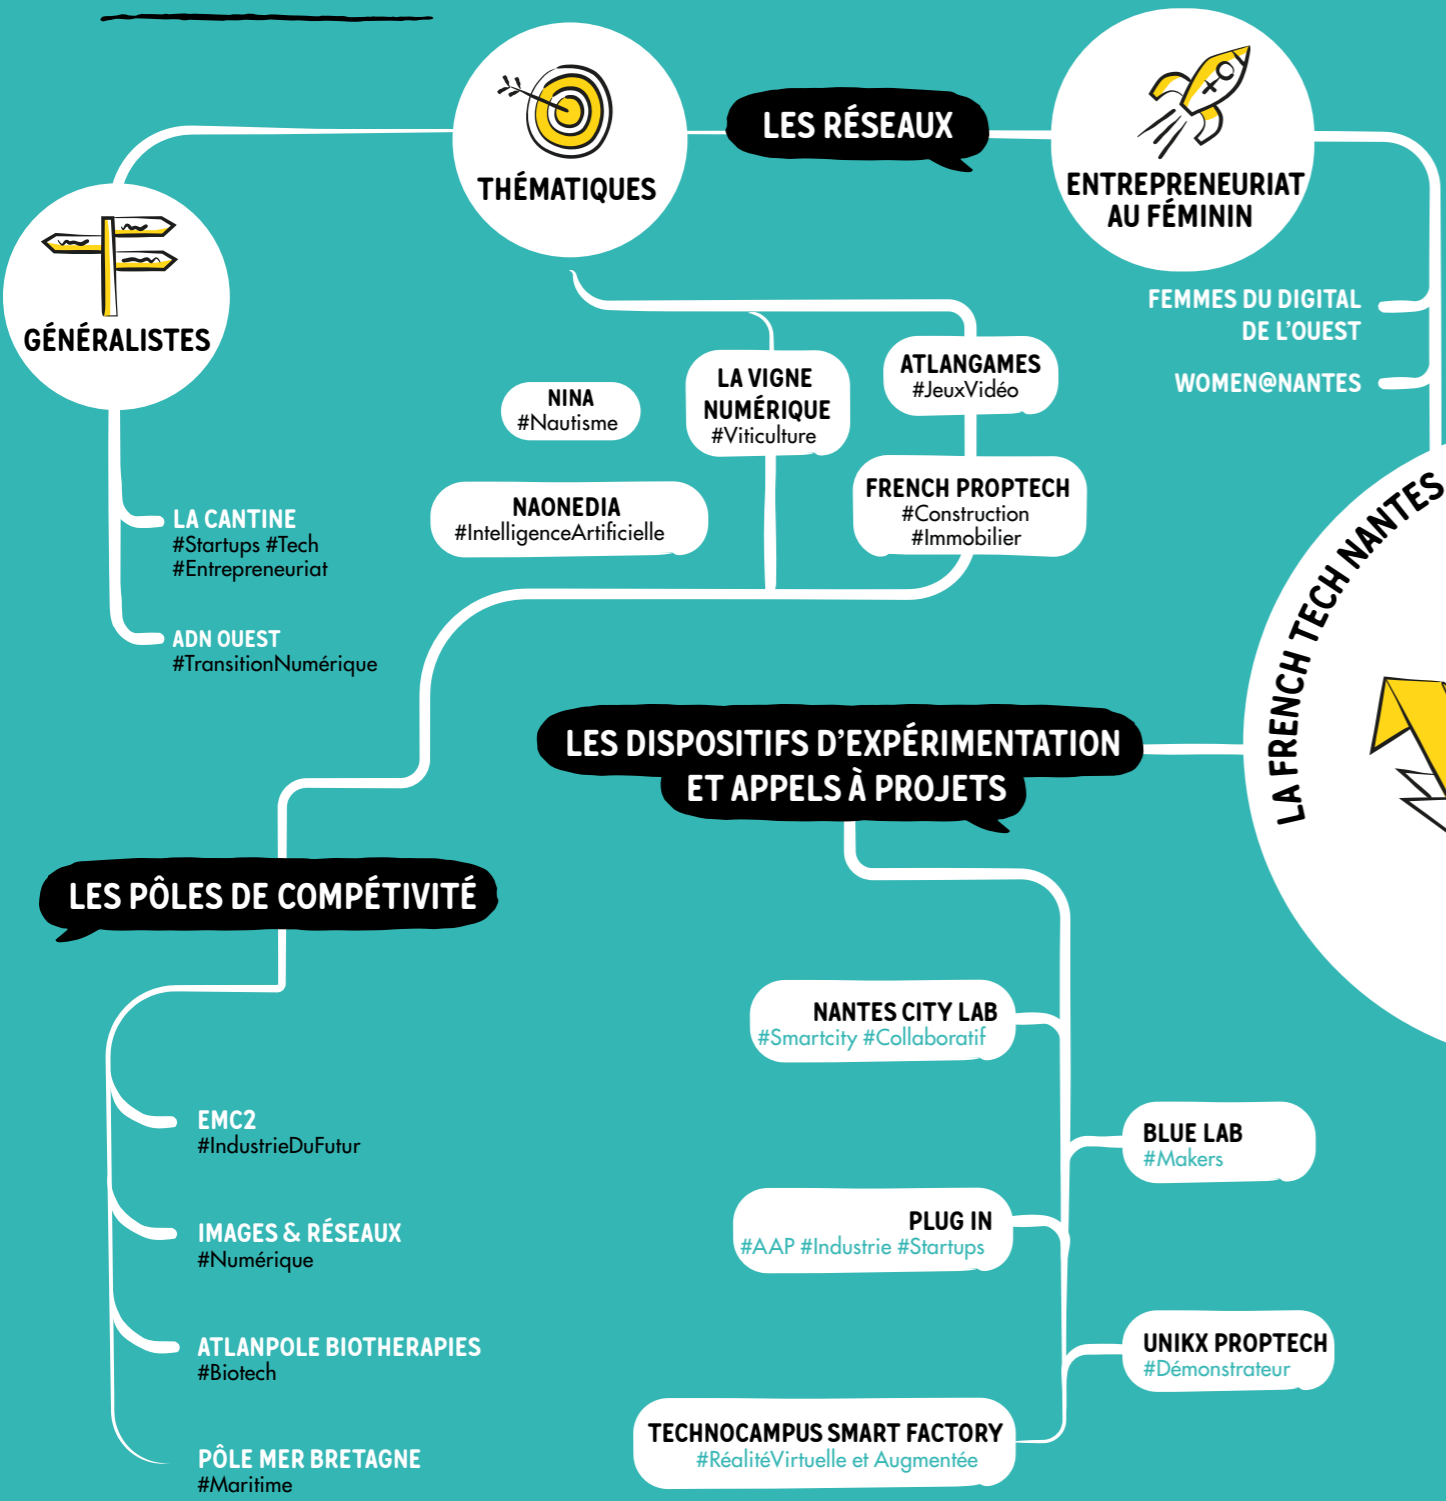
THÉMATIQUES

LES RÉSEAUX

ENTREPRENEURIAT AU FÉMININ

FEMMES DU DIGITAL DE L'OUEST

WOMEN@NANTES

GÉNÉRALISTES

LA CANTINE
#Startups #Tech
#Entrepreneuriat

ADN OUEST
#TransitionNumérique

NINA
#Nautisme

LA VIGNE NUMÉRIQUE
#Viticulture

ATLANGAMES
#JeuxVidéo

NAONEDIA
#IntelligenceArtificielle

FRENCH PROPTECH
#Construction
#Immobilier

LA FRENCH TECH NANTES

LES DISPOSITIFS D'EXPÉRIMENTATION ET APPELS À PROJETS

LES PÔLES DE COMPÉTITIVITÉ

EMC2
#IndustrieDuFutur

IMAGES & RÉSEAUX
#Numérique

ATLANPOLE BIOTHERAPIES
#Biotech

PÔLE MER BRETAGNE
#Maritime

NANTES CITY LAB
#Smartcity #Collaboratif

BLUE LAB
#Makers

PLUG IN
#AAP #Industrie #Startups

UNIKX PROPTECH
#Démonstrateur

TECHNOCAMPUS SMART FACTORY
#RéalitéVirtuelle et Augmentée